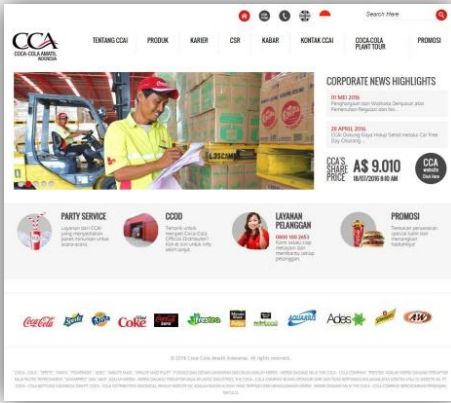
Search Here

CCA
COCA-COLA AMATIL INDONESIA

TENTANG CCAI
PRODUK
KARIER
CSR
KABAR
KONTAK CCAI
COCA-COLA PLANT TOUR
PROMOSI

CORPORATE NEWS HIGHLIGHTS

31 MEI 2016
Penghargaan dari Walikota Denpasar atas Pemenuhan Regulasi dan Ini...

28 APRIL 2016
CCAI Dukung Gaya Hidup Sehat melalui Car Free Day Crossing...

CCA's SHARE PRICE A$ 9.010
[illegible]

CCA website Click Here

PARTY SERVICE
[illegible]

CCOD
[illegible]

LAYANAN PELANGGAN
0800 100 2653
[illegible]

PROMOSI
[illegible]

Coca-Cola
Sprite
Fanta
Coke
Coca-Cola Zero
frestea
Minute Maid
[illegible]
AQUARIUS
Ades
Schweppes
A&W

© 2016 Coca-Cola Amatil Indonesia. All rights reserved.

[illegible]